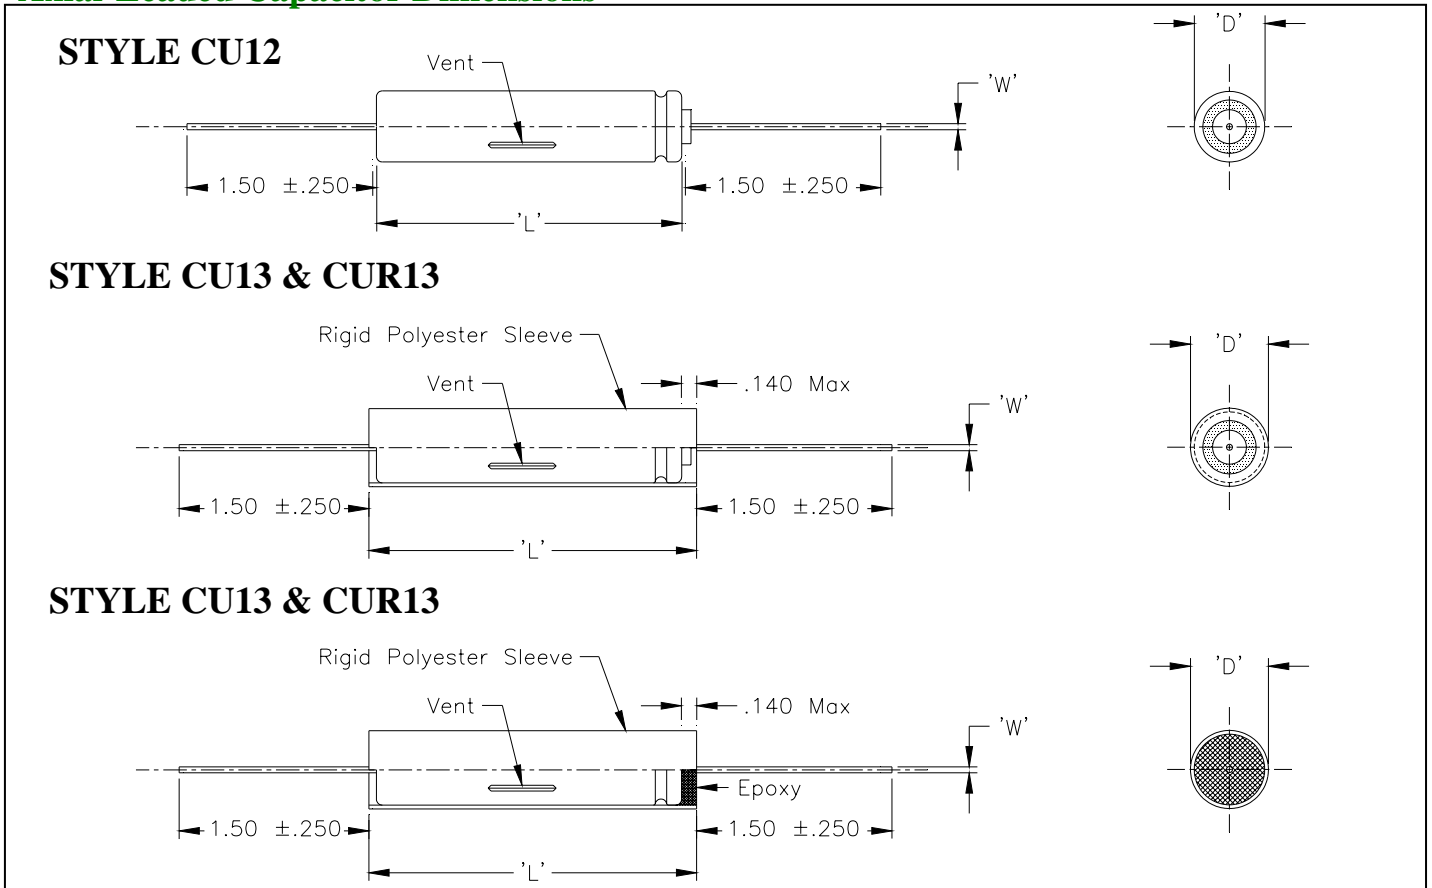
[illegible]

STYLE CU12

Vent

'W'

'D'

1.50 ±.250

1.50 ±.250

'L'

STYLE CU13 & CUR13

Rigid Polyester Sleeve

Vent

.140 Max

'W'

'D'

1.50 ±.250

1.50 ±.250

'L'

STYLE CU13 & CUR13

Rigid Polyester Sleeve

Vent

.140 Max

'W'

'D'

Epoxy

1.50 ±.250

1.50 ±.250

'L'